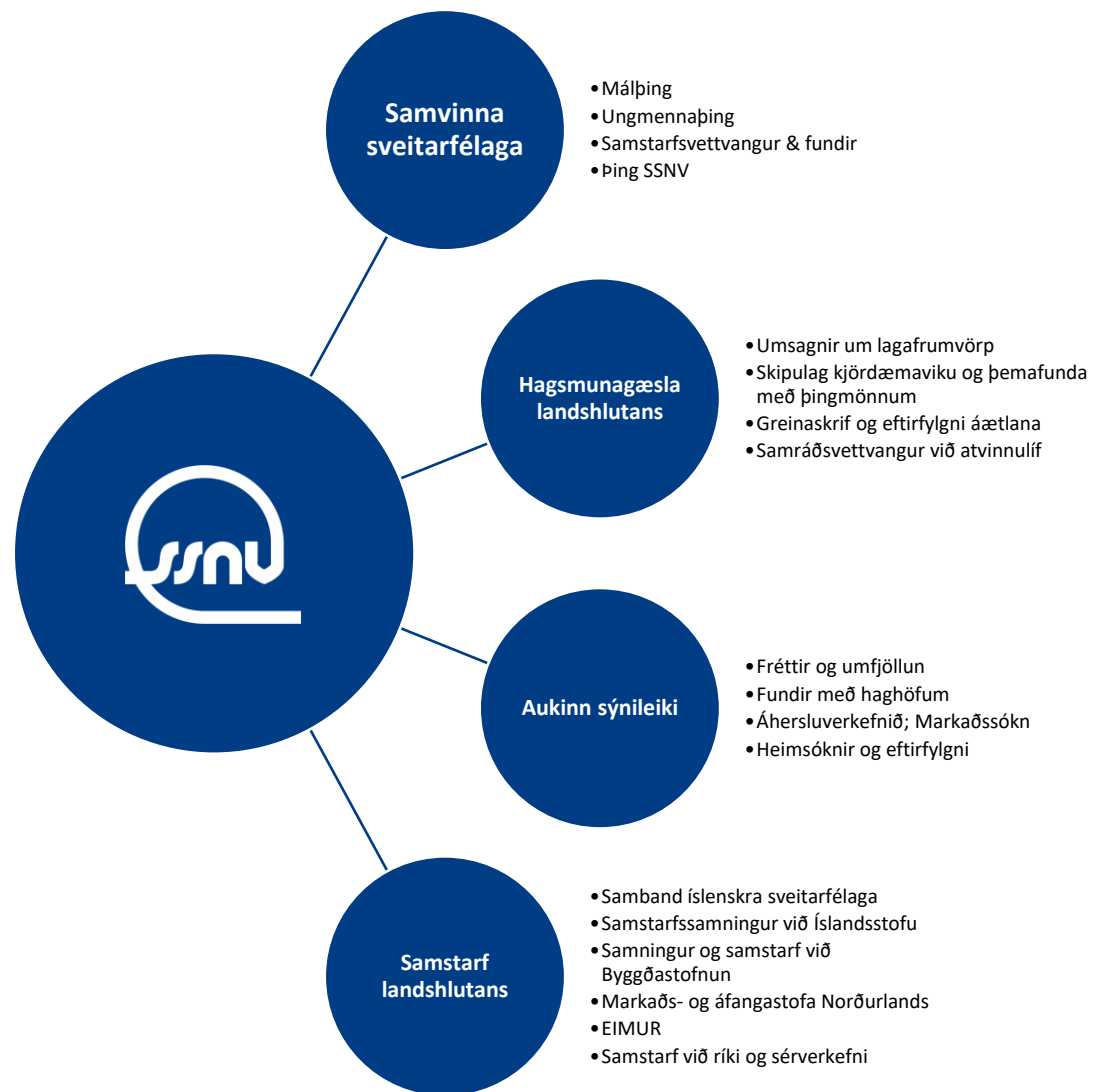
ssnv

Samvinna sveitarfélaga

- Málþing
- Ungmennaþing
- Samstarfsvettvangur & fundir
- Þing SSNV

Hagsmunagæsla landshlutans

- Umsagnir um lagafrumvörp
- Skipulag kjördæmaviku og þemafunda með þingmönnum
- Greinaskrif og eftirfylgni áætlana
- Samráðsvettvangur við atvinnulíf

Aukinn sýnileiki

- Fréttir og umfjöllun
- Fundir með haghöfum
- Áhersluverkefnið; Markaðssókn
- Heimsóknir og eftirfylgni

Samstarf landshlutans

- Samband íslenskra sveitarfélaga
- Samstarfssamningur við Íslandsstofu
- Samningur og samstarf við Byggðastofnun
- Markaðs- og áfangastofa Norðurlands
- EIMUR
- Samstarf við ríki og sérverkefni